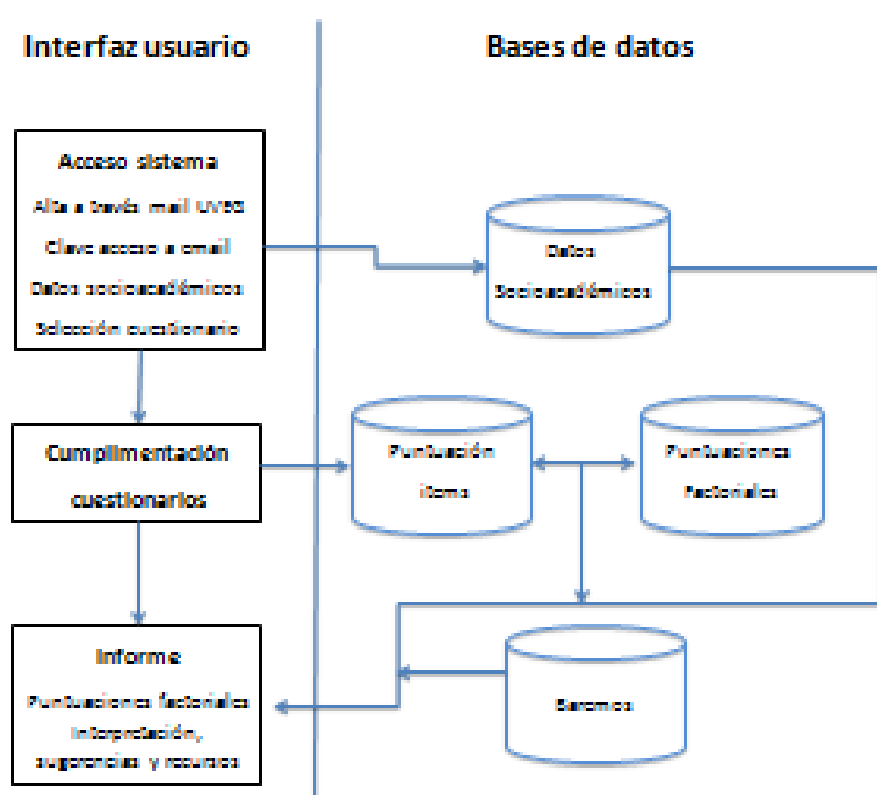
Interfaz usuario

Bases de datos

Acceso sistema

Alta a través mail UV93

Clave acceso a email

Datos socioacadémicos

Selección cuestionario

Datos Socioacadémicos

Cumplimentación cuestionarios

Puntuación ítems

Puntuaciones factoriales

Baremos

Informe

Puntuaciones factoriales

Interpretación, sugerencias y recursos